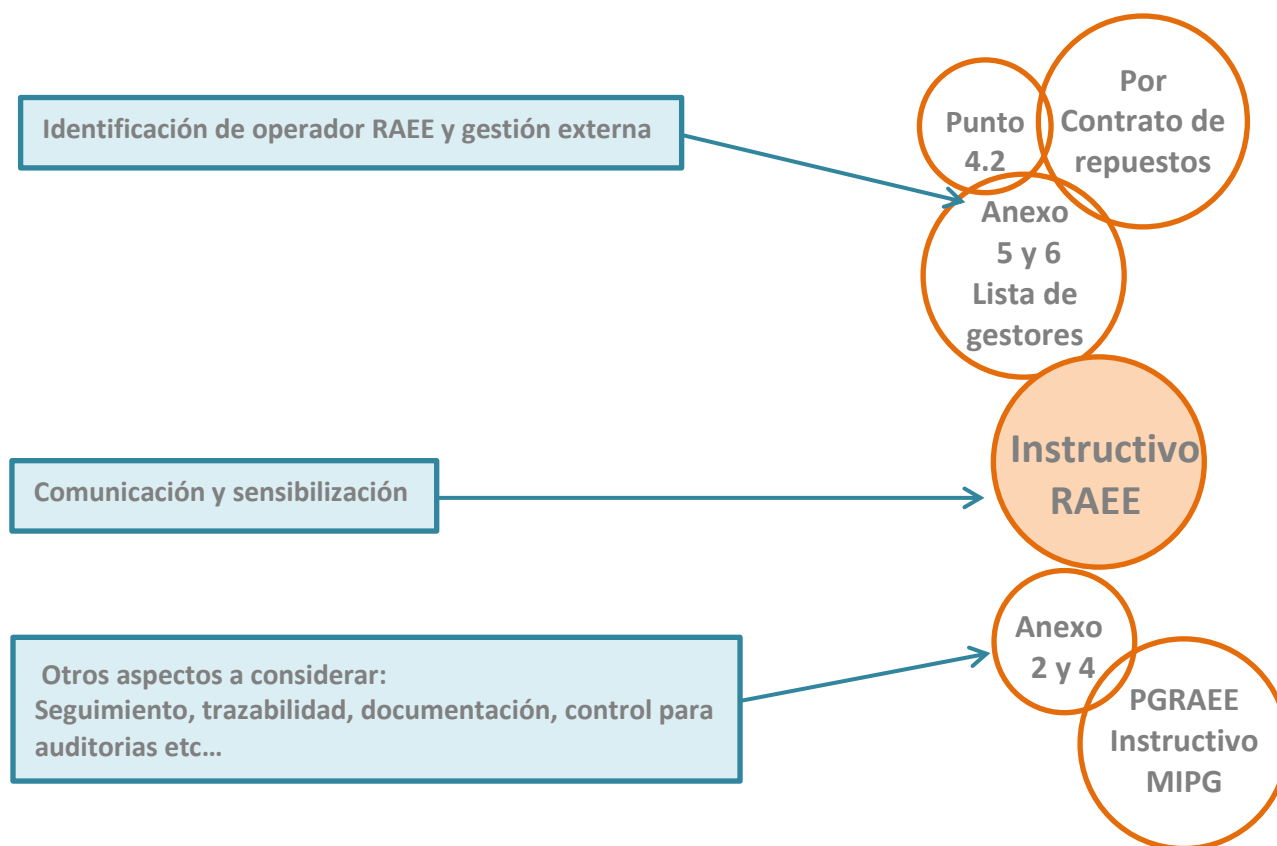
Identificación de operador RAEE y gestión externa

Punto 4.2

Por Contrato de repuestos

Anexo 5 y 6 Lista de gestores

Comunicación y sensibilización

Instructivo RAEE

Otros aspectos a considerar:
Seguimiento, trazabilidad, documentación, control para auditorias etc…

Anexo 2 y 4

PGRAEE Instructivo MIPG